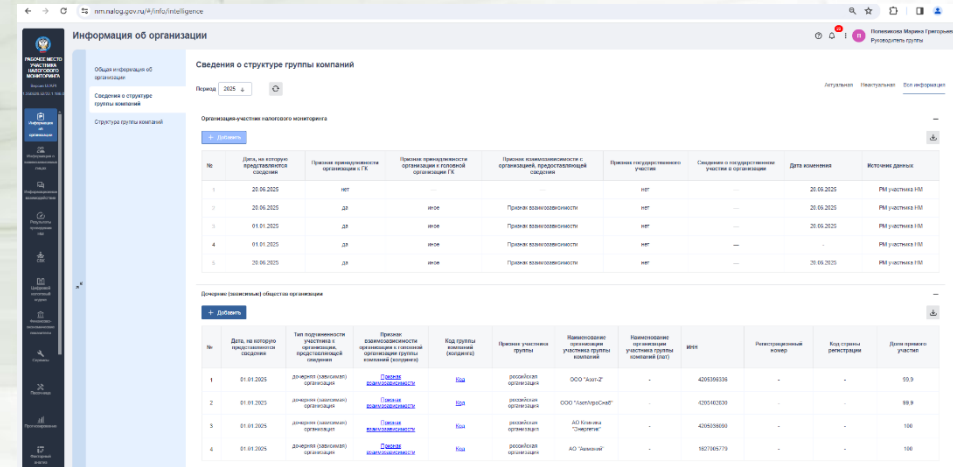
nm.nalog.gov.ru/#/info/intelligence

РАБОЧЕЕ МЕСТО УЧАСТНИКА НАЛОГОВОГО МОНИТОРИНГА

Информация об организации

Полевикова Марина Григорьевна
Руководитель группы

Общая информация об организации
Сведения о структуре группы компаний
Структура группы компаний

Сведения о структуре группы компаний

Период 2025

Актуальная Неактуальная Вся информация

Организация-участник налогового мониторинга

+ Добавить

| № | Дата, на которую представляются сведения | Признак принадлежности организации к ГК | Признак принадлежности организации к головной организации ГК | Признак взаимозависимости с организацией, представляющей сведения | Признак государственного участия | Сведения о государственном участии в организации | Дата изменения | Источник данных |
|---|---|---|---|---|---|---|---|---|
| 1 | 20.06.2025 | нет | - | - | нет | - | 20.06.2025 | РМ участника НМ |
| 2 | 20.06.2025 | да | иное | Признак взаимозависимости | нет | - | 20.06.2025 | РМ участника НМ |
| 3 | 01.01.2025 | да | иное | Признак взаимозависимости | нет | - | 20.06.2025 | РМ участника НМ |
| 4 | 01.01.2025 | да | иное | Признак взаимозависимости | нет | — | - | РМ участника НМ |
| 5 | 20.06.2025 | да | иное | Признак взаимозависимости | нет | - | 20.06.2025 | РМ участника НМ |

Дочерние (зависимые) общества организации

+ Добавить

| № | Дата, на которую представляются сведения | Тип подчиненности участника к организации, представляющей сведения | Признак взаимозависимости организации к головной организации группы компаний | Код группы компаний (холдинга) | Признак участника группы | Наименование организации участника группы компаний | Наименование организации участника группы компаний (лат) | ИНН | Регистрационный номер | Код страны регистрации | Доля прямого участия |
|---|---|---|---|---|---|---|---|---|---|---|---|
| 1 | 01.01.2025 | дочерняя (зависимая) организация | Признак взаимозависимости | Код | российская организация | ООО "Агат-Z" | - | 4205356336 | - | - | 99.9 |
| 2 | 01.01.2025 | дочерняя (зависимая) организация | Признак взаимозависимости | Код | российская организация | ООО "АгатАгроСнаб" | - | 4205403830 | - | - | 99.9 |
| 3 | 01.01.2025 | дочерняя (зависимая) организация | Признак взаимозависимости | Код | российская организация | АО Компания "Энергетик" | - | 4205356060 | - | - | 100 |
| 4 | 01.01.2025 | дочерняя (зависимая) организация | Признак взаимозависимости | Код | российская организация | АО "Аммоний" | - | 1627005779 | - | - | 100 |